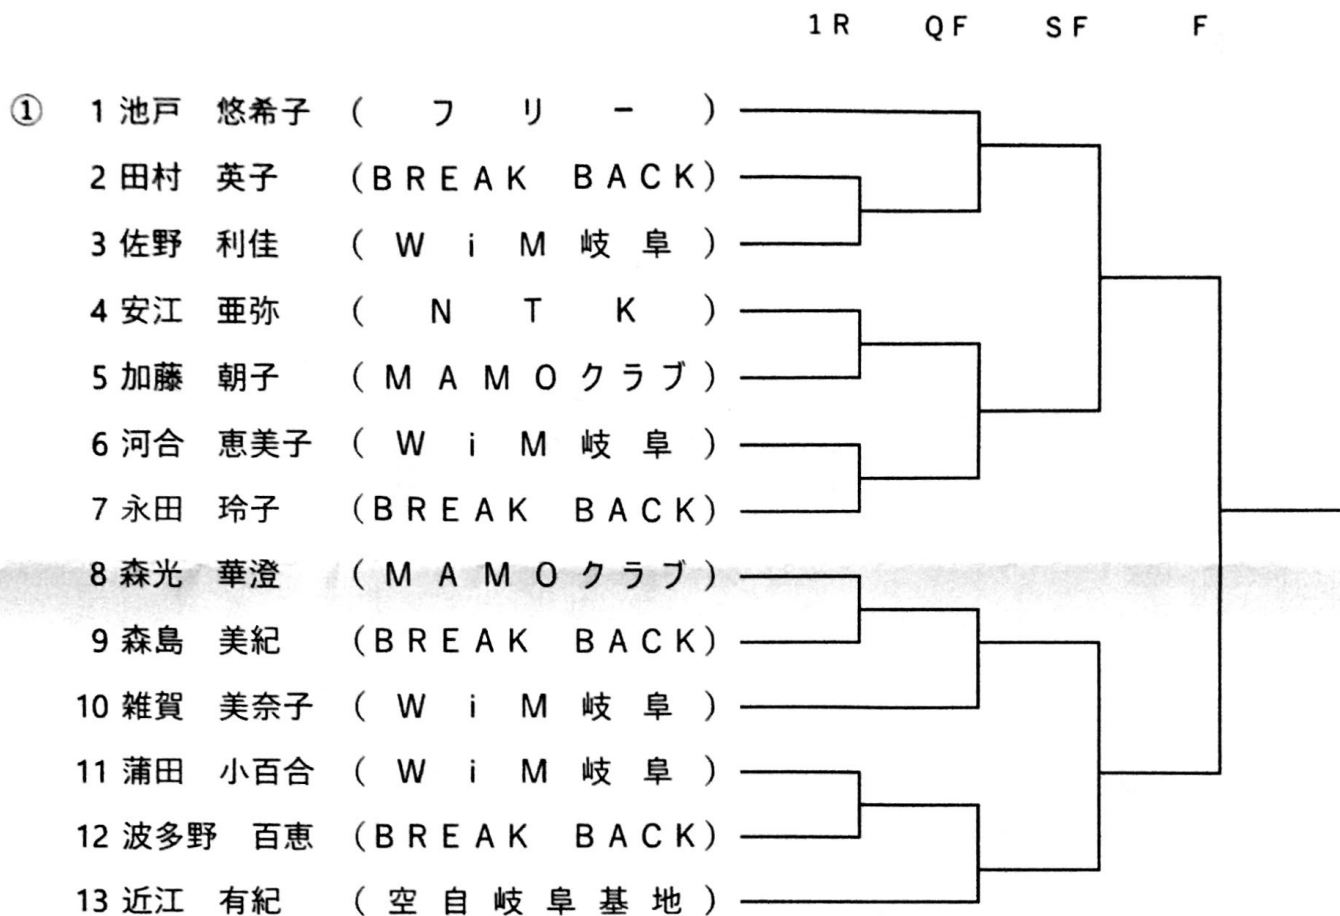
1R QF SF F

| | | | |
|---|---|---|---|
| ① | 1 | 池戸　悠希子 | （フリー） |
| | 2 | 田村　英子 | （BREAK BACK） |
| | 3 | 佐野　利佳 | （WiM岐阜） |
| | 4 | 安江　亜弥 | （NTK） |
| | 5 | 加藤　朝子 | （MAMOクラブ） |
| | 6 | 河合　恵美子 | （WiM岐阜） |
| | 7 | 永田　玲子 | （BREAK BACK） |
| | 8 | 森光　華澄 | （MAMOクラブ） |
| | 9 | 森島　美紀 | （BREAK BACK） |
| | 10 | 雑賀　美奈子 | （WiM岐阜） |
| | 11 | 蒲田　小百合 | （WiM岐阜） |
| | 12 | 波多野　百恵 | （BREAK BACK） |
| | 13 | 近江　有紀 | （空自岐阜基地） |